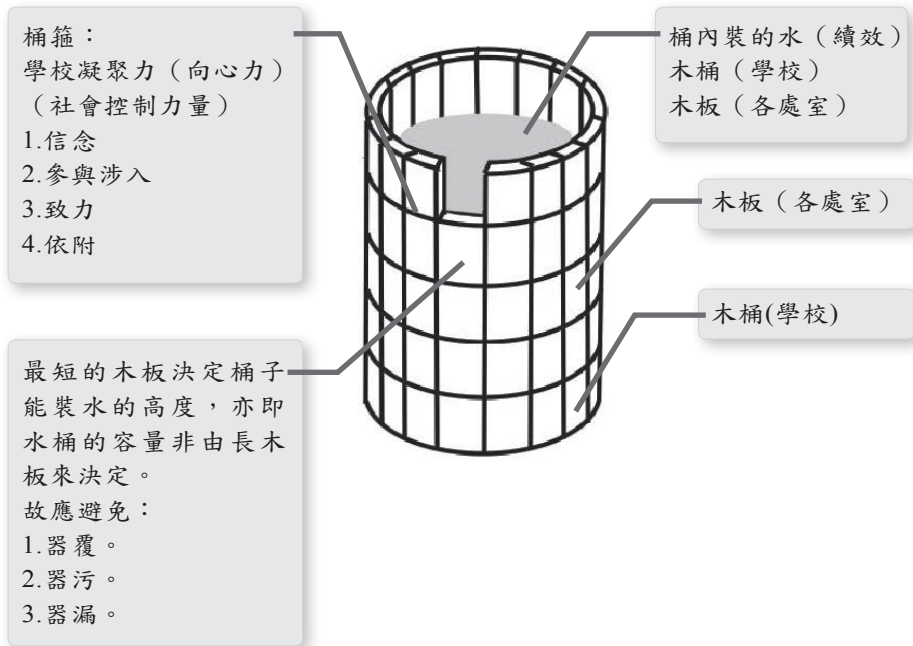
桶箍：
學校凝聚力（向心力）
（社會控制力量）
1.信念
2.參與涉入
3.致力
4.依附

桶內裝的水（績效）
木桶（學校）
木板（各處室）

木板（各處室）

木桶(學校)

最短的木板決定桶子能裝水的高度，亦即水桶的容量非由長木板來決定。
故應避免：
1.器覆。
2.器污。
3.器漏。